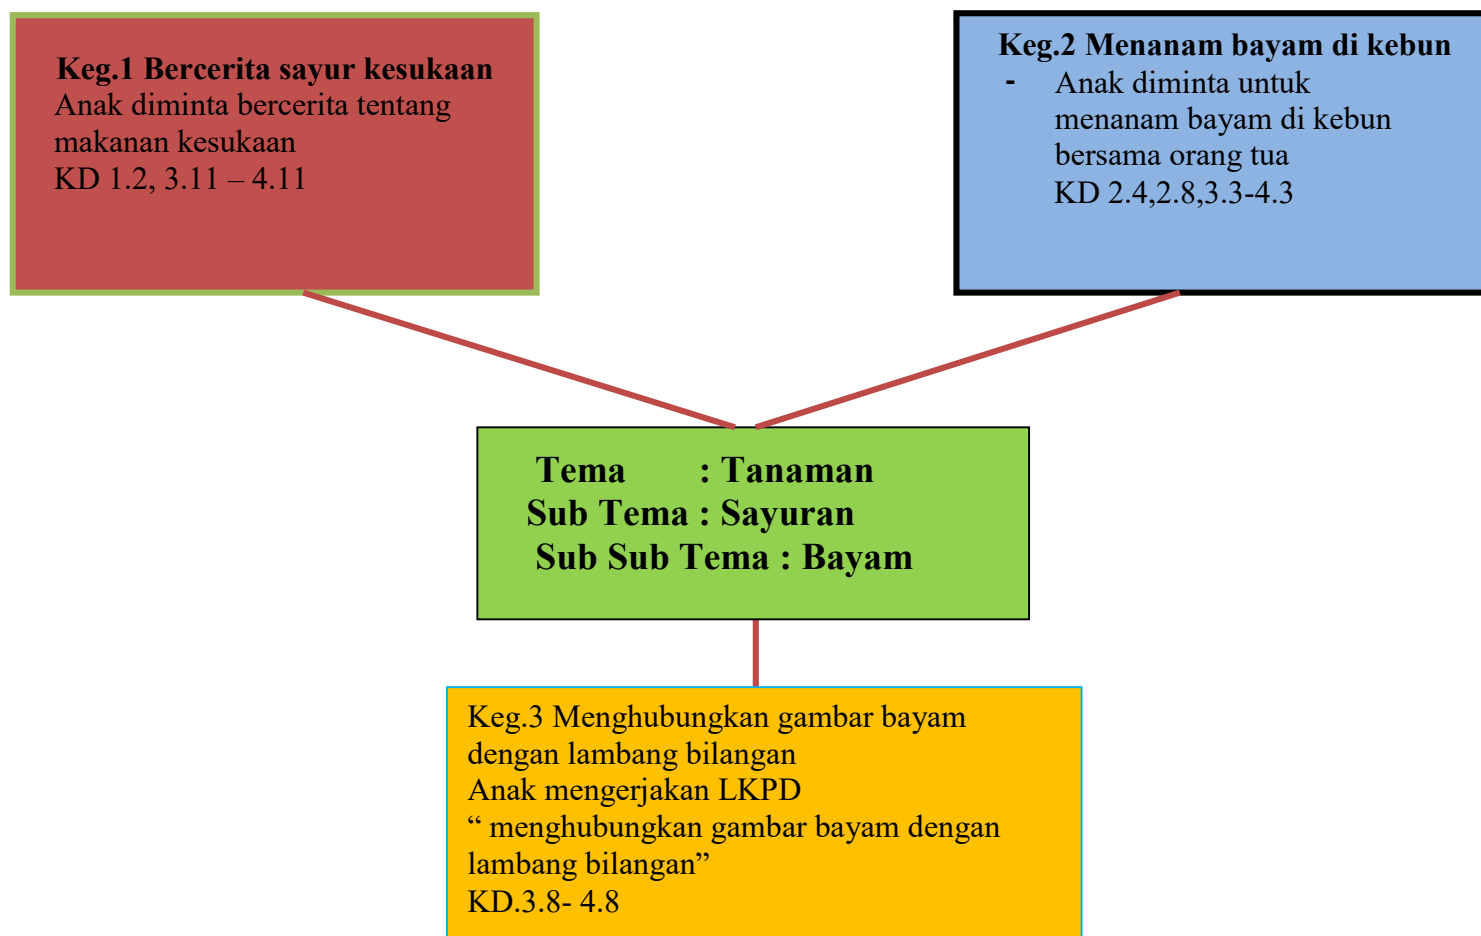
**Keg.1 Bercerita sayur kesukaan**
Anak diminta bercerita tentang makanan kesukaan
KD 1.2, 3.11 – 4.11

**Keg.2 Menanam bayam di kebun**
- Anak diminta untuk menanam bayam di kebun bersama orang tua
KD 2.4,2.8,3.3-4.3

**Tema : Tanaman**
**Sub Tema : Sayuran**
**Sub Sub Tema : Bayam**

Keg.3 Menghubungkan gambar bayam dengan lambang bilangan
Anak mengerjakan LKPD
“ menghubungkan gambar bayam dengan lambang bilangan”
KD.3.8- 4.8